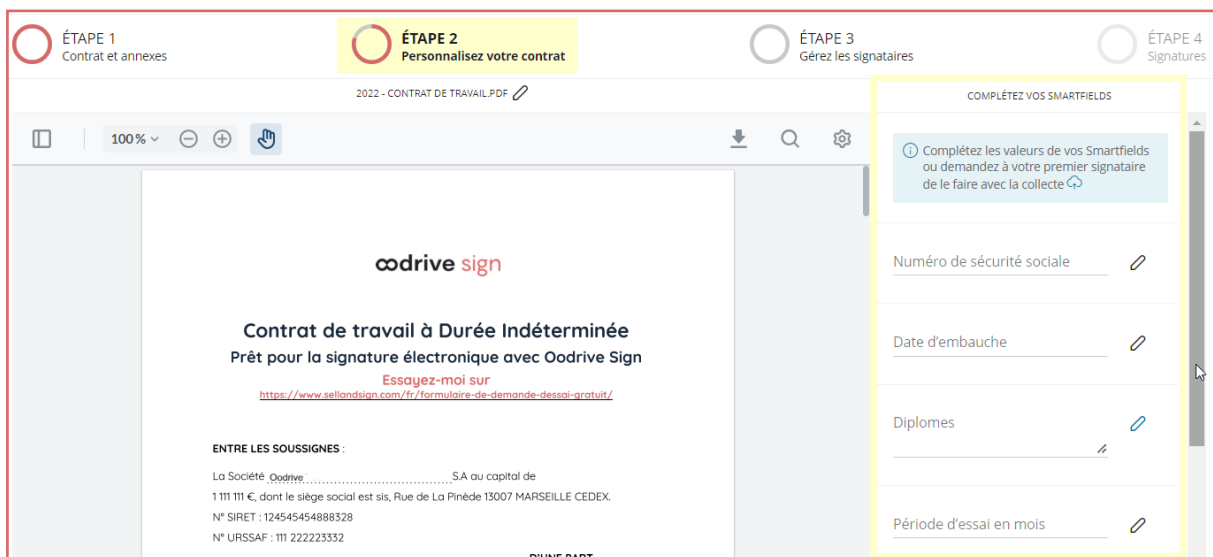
ÉTAPE 1
Contrat et annexes

ÉTAPE 2
Personnalisez votre contrat

ÉTAPE 3
Gérez les signataires

ÉTAPE 4
Signatures

2022 - CONTRAT DE TRAVAIL.PDF

100 %

COMPLÉTEZ VOS SMARTFIELDS

Complétez les valeurs de vos Smartfields ou demandez à votre premier signataire de le faire avec la collecte

Numéro de sécurité sociale

Date d'embauche

Diplomes

Période d'essai en mois

oodrive sign

Contrat de travail à Durée Indéterminée
Prêt pour la signature électronique avec Oodrive Sign
Essayez-moi sur
https://www.sellandsign.com/fr/formulaire-de-demande-dessai-gratuit/

ENTRE LES SOUSSIGNES :

La Société Oodrive S.A au capital de 1 111 111 €, dont le siège social est sis, Rue de La Pinède 13007 MARSEILLE CEDEX.
N° SIRET : 124545454888328
N° URSSAF : 111 222223332

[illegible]